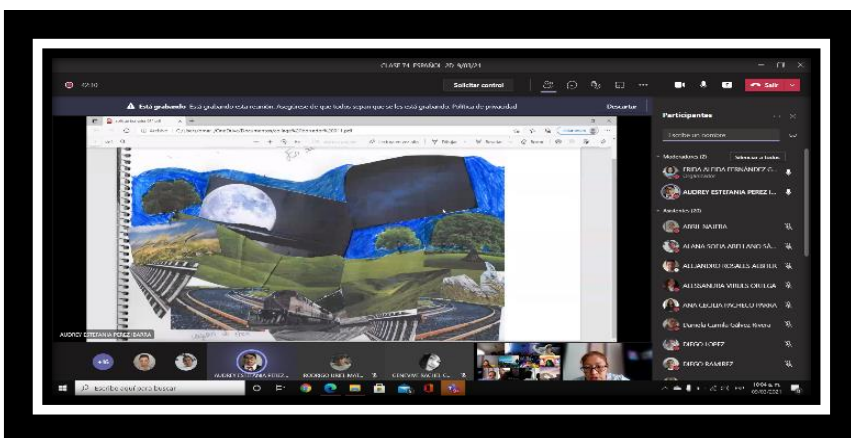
CLASE 74. ESPAÑOL 2D. 9/03/21

42:30

Solicitar control

Salir

Está grabando Está grabando esta reunión. Asegúrese de que todos sepan que se les está grabando. Política de privacidad

Descartar

Participantes

Escribe un nombre

Moderadores (2)

Silenciar a todos

FRIDA ALEIDA FERNÁNDEZ G...

Organizador

AUDREY ESTEFANIA PEREZ I...

Asistentes (33)

ABRIL NAJERA

ALANA SOFIA ARELLANO SÁ...

ALEJANDRO ROSALES AGUILA

ALESSANDRA VIRUES ORTEGA

ANA CECILIA PACHECO PARRA

Daniela Camila Gálvez Rivera

DIEGO LOPEZ

DIEGO RAMIREZ

AUDREY ESTEFANIA PEREZ-BARRA

+16

AUDREY ESTEFANIA PEREZ...

RODRIGO ABEL MAR...

GENEVIVE RACHEL C...

Escribe aquí para buscar

10:04 a. m.
09/03/2021